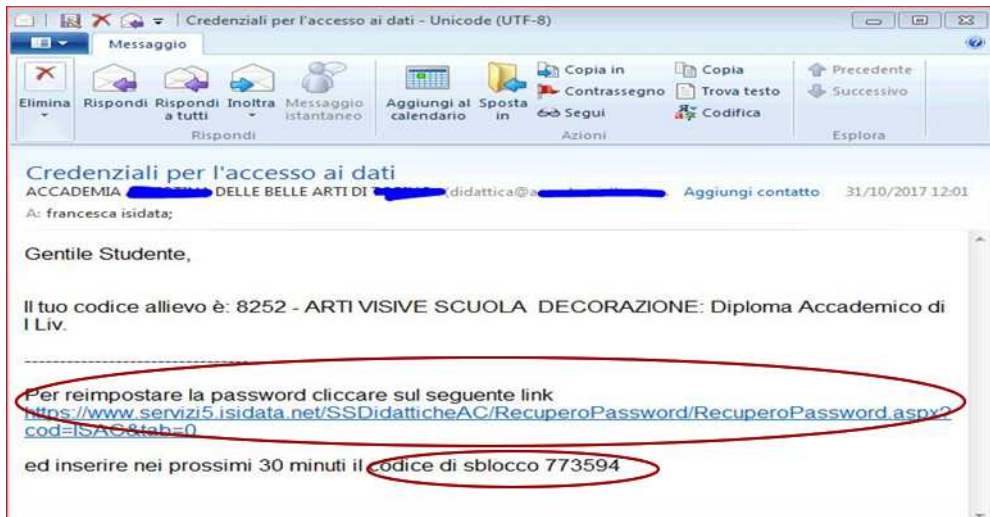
Credenziali per l'accesso ai dati - Unicode (UTF-8)

Messaggio

Elimina Rispondi Rispondi a tutti Inoltra Messaggio istantaneo Aggiungi al calendario Sposta in Copia in Contrassegno Segui Copia Trova testo Codifica Precedente Successivo

Rispondi Azioni Esplora

Credenziali per l'accesso ai dati
ACCADEMIA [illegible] DELLE BELLE ARTI DI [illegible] (didattica@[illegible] Aggiungi contatto 31/10/2017 12:01
A: francesca isidata;

Gentile Studente,

Il tuo codice allievo è: 8252 - ARTI VISIVE SCUOLA DECORAZIONE: Diploma Accademico di I Liv.

------------------------------------

Per reimpostare la password cliccare sul seguente link https://www.servizi5.isidata.net/SSDidatticheAC/RecuperoPassword/RecuperoPassword.aspx?cod=ISAC&tab=0

ed inserire nei prossimi 30 minuti il codice di sblocco 773594